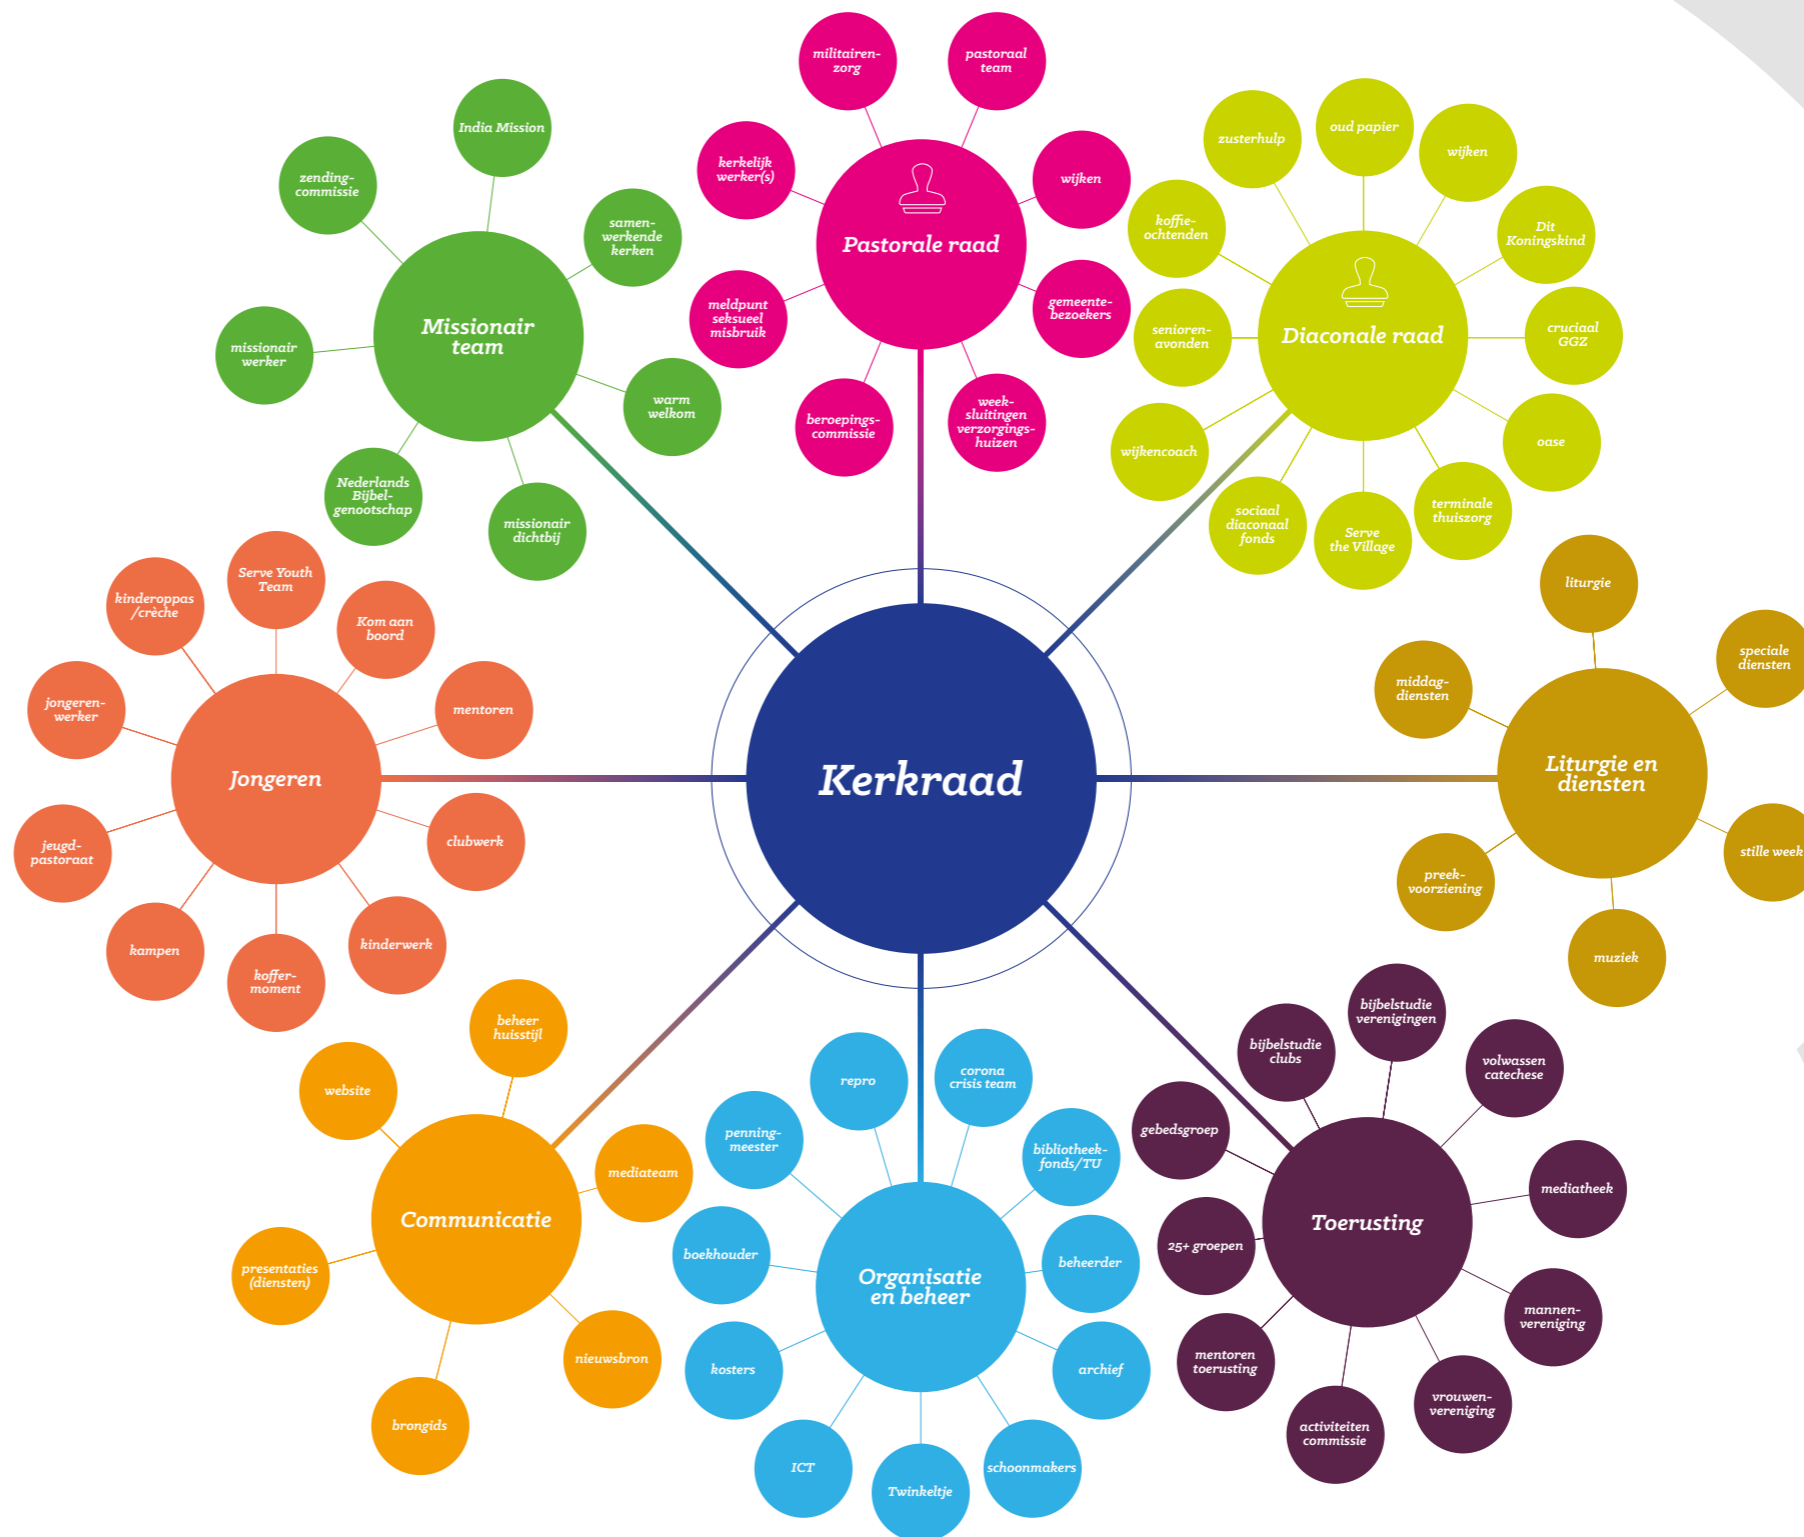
Kerkraad

Pastorale raad
militairenzorg
pastoraal team
kerkelijk werker(s)
wijken
meldpunt seksueel misbruik
gemeentebezoekers
beroepingscommissie
weeksluitingen verzorgingshuizen

Missionair team
India Mission
zendingcommissie
samenwerkende kerken
missionair werker
warm welkom
Nederlands Bijbelgenootschap
missionair dichtbij

Diaconale raad
zusterhulp
oud papier
wijken
koffieochtenden
Dit Koningskind
seniorenavonden
cruciaal GGZ
oase
wijkencoach
sociaal diaconaal fonds
Serve the Village
terminale thuiszorg

Liturgie en diensten
liturgie
speciale diensten
middagdiensten
stille week
preekvoorziening
muziek

Jongeren
kinderoppas /crèche
Serve Youth Team
Kom aan boord
jongerenwerker
mentoren
jeugdpastoraat
clubwerk
kampen
koffermoment
kinderwerk

Communicatie
beheer huisstijl
website
mediateam
presentaties (diensten)
nieuwsbron
brongids

Organisatie en beheer
repro
corona crisis team
penningmeester
bibliotheekfonds/TU
boekhouder
beheerder
kosters
archief
ICT
Twinkeltje
schoonmakers

Toerusting
bijbelstudie clubs
bijbelstudie verenigingen
volwassen catechese
gebedsgroep
mediatheek
25+ groepen
mannenvereniging
mentoren toerusting
activiteiten commissie
vrouwenvereniging